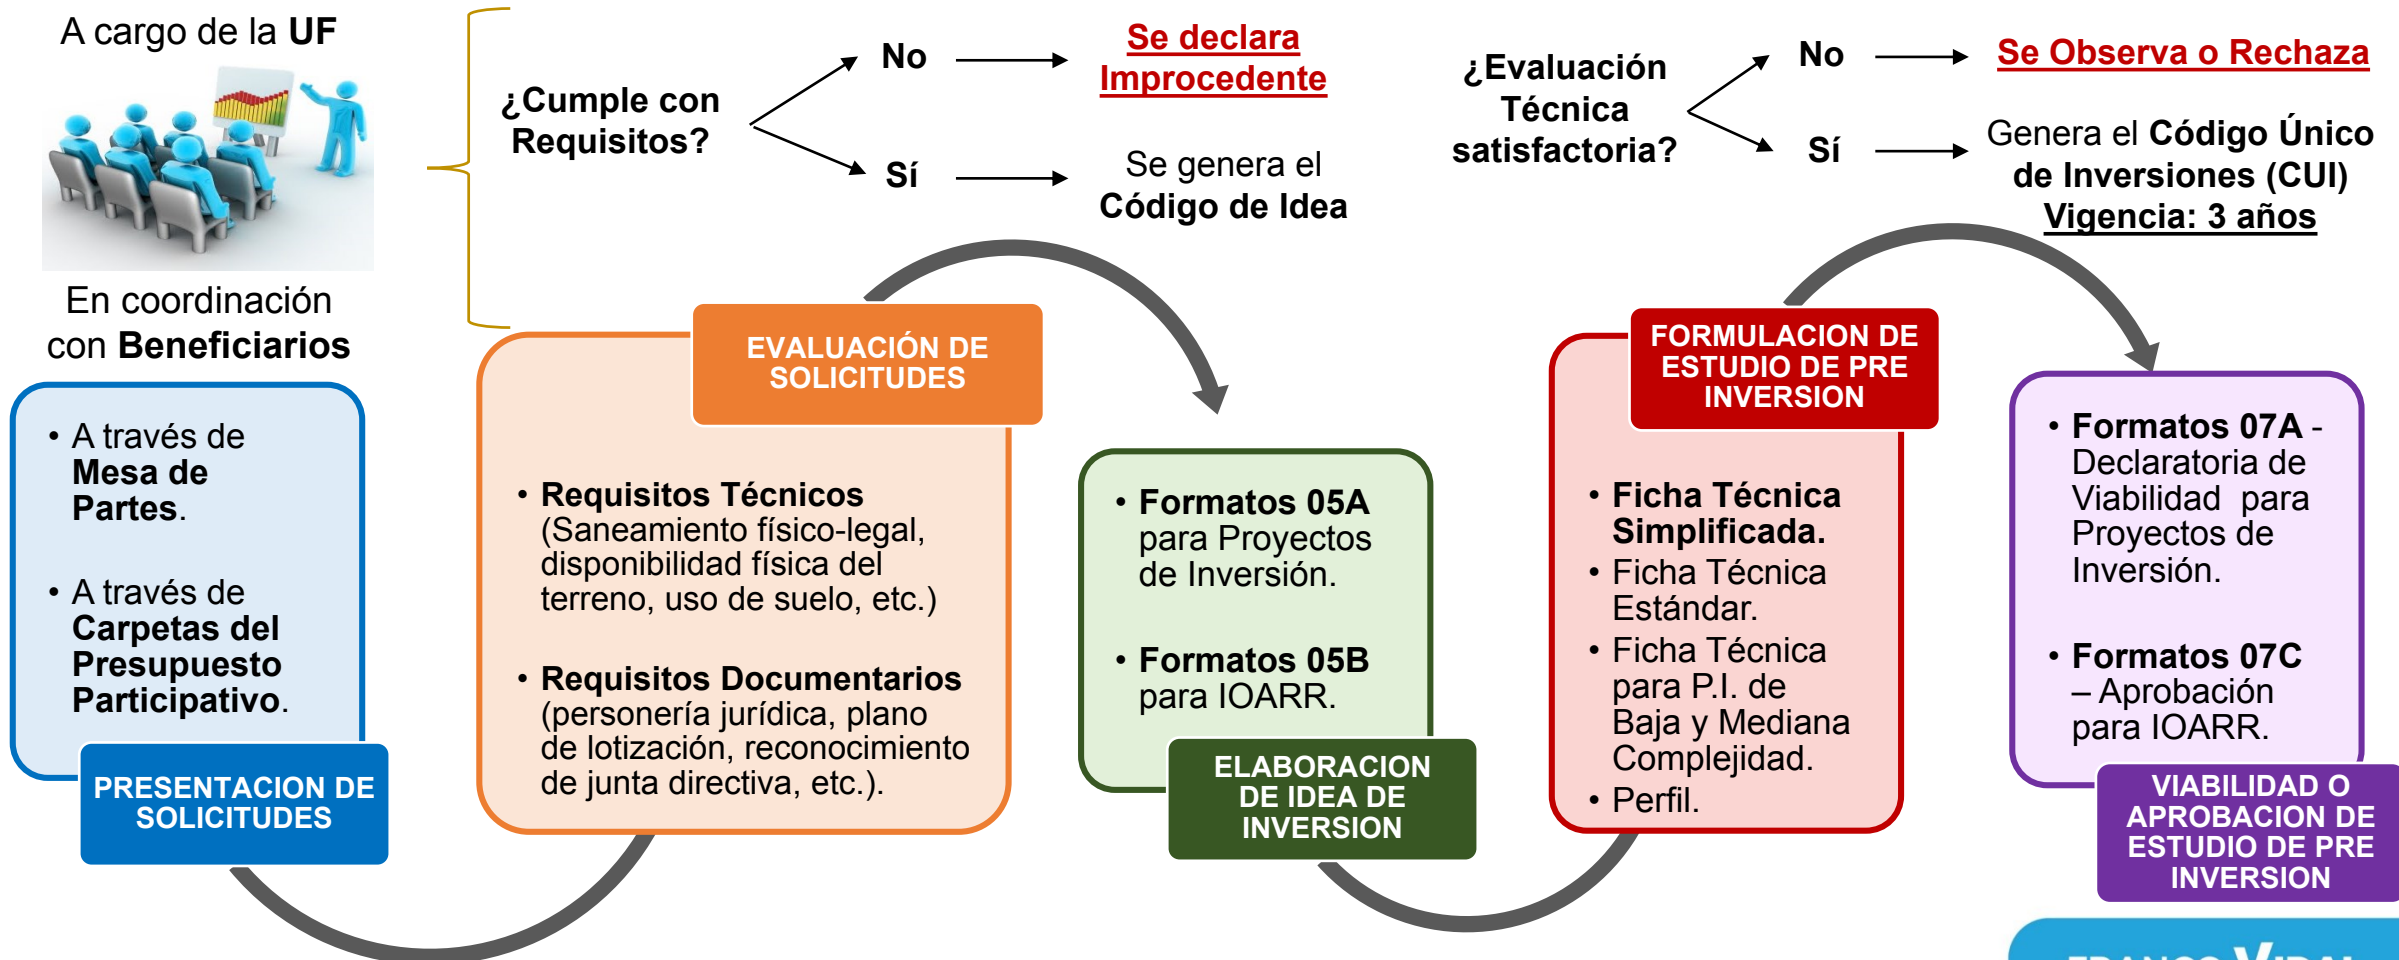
A cargo de la **UF**

En coordinación con **Beneficiarios**

¿Cumple con Requisitos?

No → Se declara Improcedente

Sí → Se genera el Código de Idea

¿Evaluación Técnica satisfactoria?

No → Se Observa o Rechaza

Sí → Genera el Código Único de Inversiones (CUI) Vigencia: 3 años

- A través de Mesa de Partes.
- A través de Carpetas del Presupuesto Participativo.

PRESENTACION DE SOLICITUDES

EVALUACIÓN DE SOLICITUDES

- Requisitos Técnicos (Saneamiento físico-legal, disponibilidad física del terreno, uso de suelo, etc.)
- Requisitos Documentarios (personería jurídica, plano de lotización, reconocimiento de junta directiva, etc.).

- Formatos 05A para Proyectos de Inversión.
- Formatos 05B para IOARR.

ELABORACION DE IDEA DE INVERSION

FORMULACION DE ESTUDIO DE PRE INVERSION

- Ficha Técnica Simplificada.
- Ficha Técnica Estándar.
- Ficha Técnica para P.I. de Baja y Mediana Complejidad.
- Perfil.

- Formatos 07A - Declaratoria de Viabilidad para Proyectos de Inversión.
- Formatos 07C – Aprobación para IOARR.

VIABILIDAD O APROBACION DE ESTUDIO DE PRE INVERSION

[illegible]